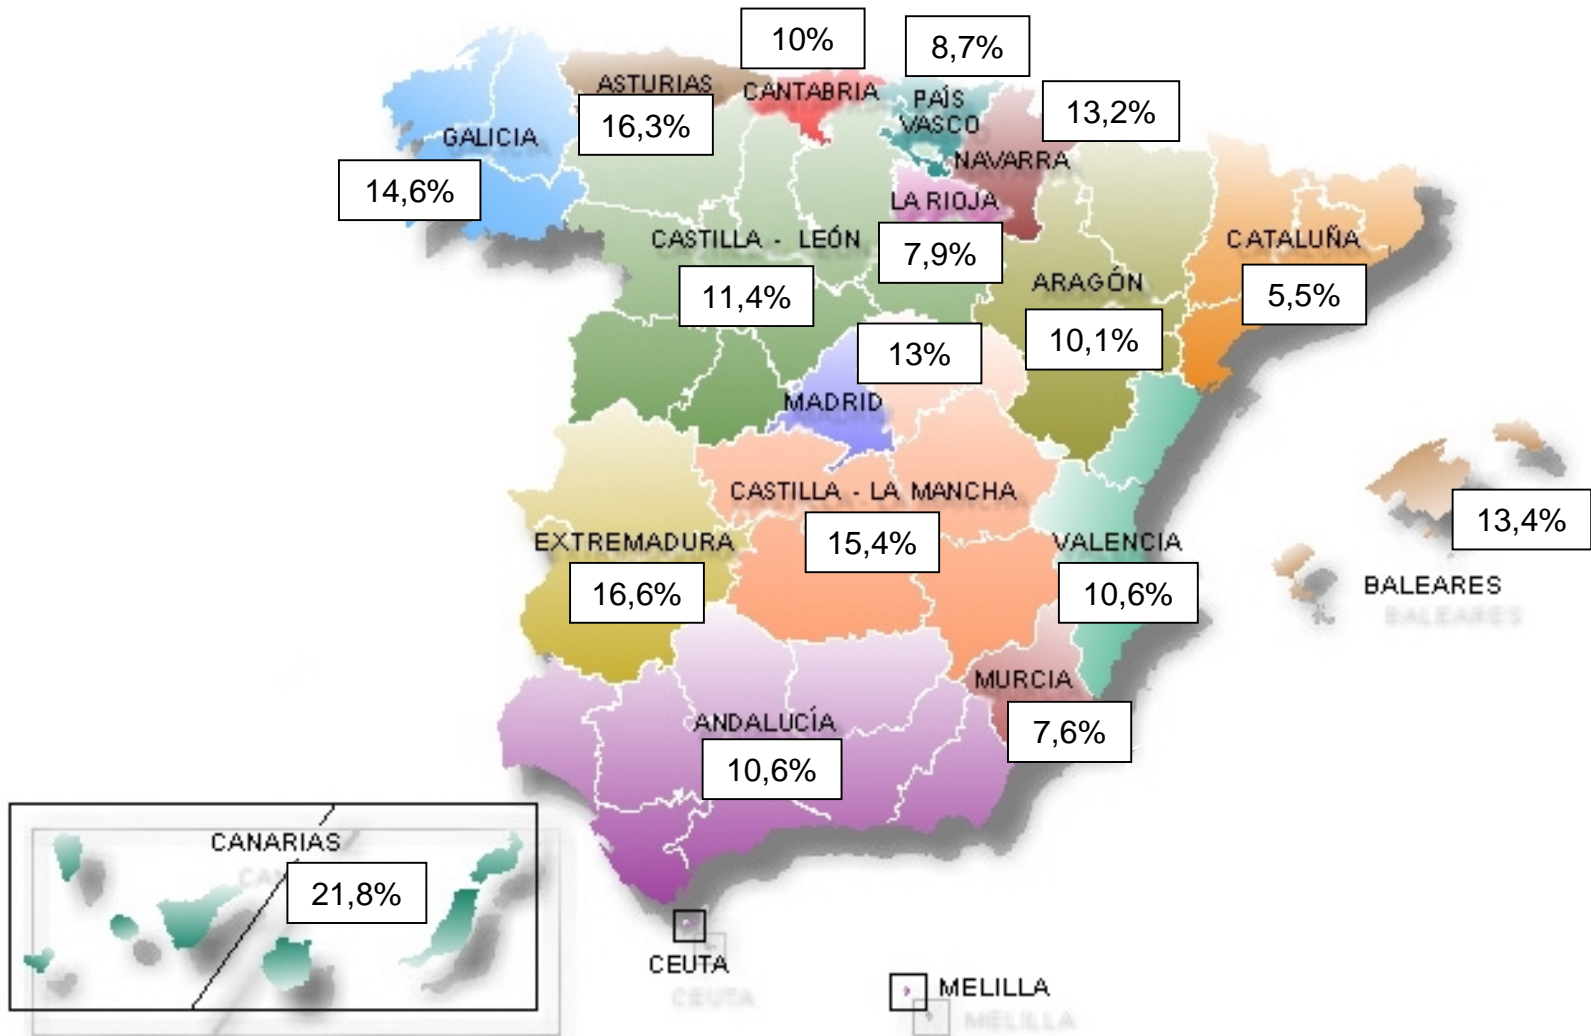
10%
8,7%
ASTURIAS
CANTABRIA
PAÍS VASCO
13,2%
16,3%
GALICIA
NAVARRA
14,6%
LA RIOJA
CASTILLA - LEÓN
7,9%
CATALUÑA
ARAGÓN
11,4%
5,5%
10,1%
13%
MADRID
CASTILLA - LA MANCHA
13,4%
EXTREMADURA
15,4%
VALENCIA
16,6%
10,6%
BALEARES
MURCIA
ANDALUCÍA
7,6%
10,6%
CANARIAS
21,8%
CEUTA
MELILLA